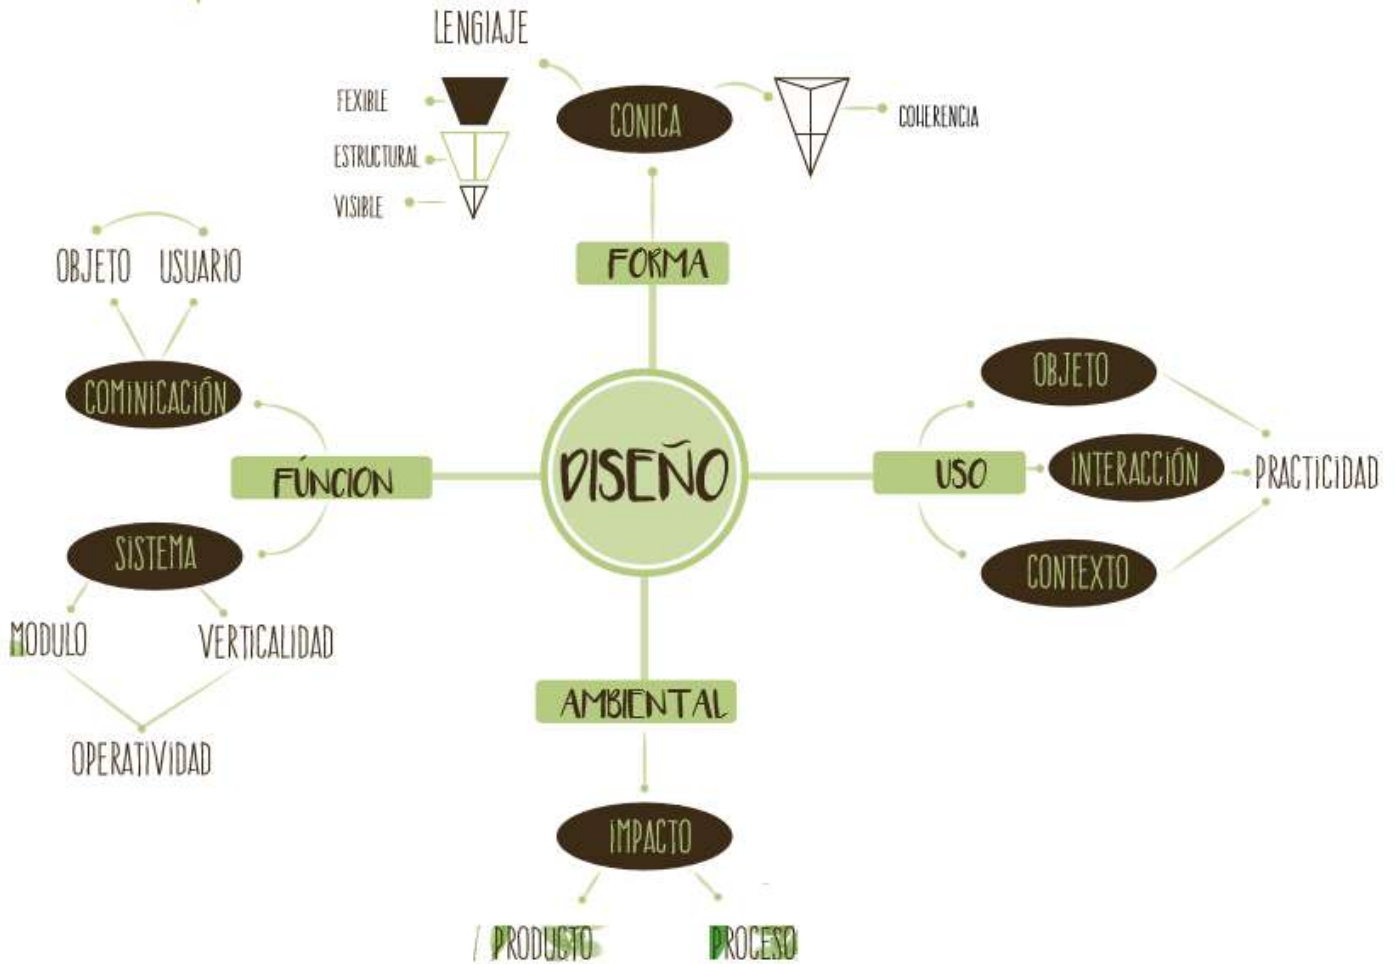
LENGIAJE

FEXIBLE

ESTRUCTURAL

VISIBLE

CONICA

COHERENCIA

OBJETO USUARIO

FORMA

COMINICACIÓN

FÚNCION

DISEÑO

SISTEMA

MODULO

VERTICALIDAD

OPERATIVIDAD

OBJETO

USO

INTERACCIÓN

PRACTICIDAD

CONTEXTO

AMBIENTAL

IMPACTO

PRODUCTO

PROCESO